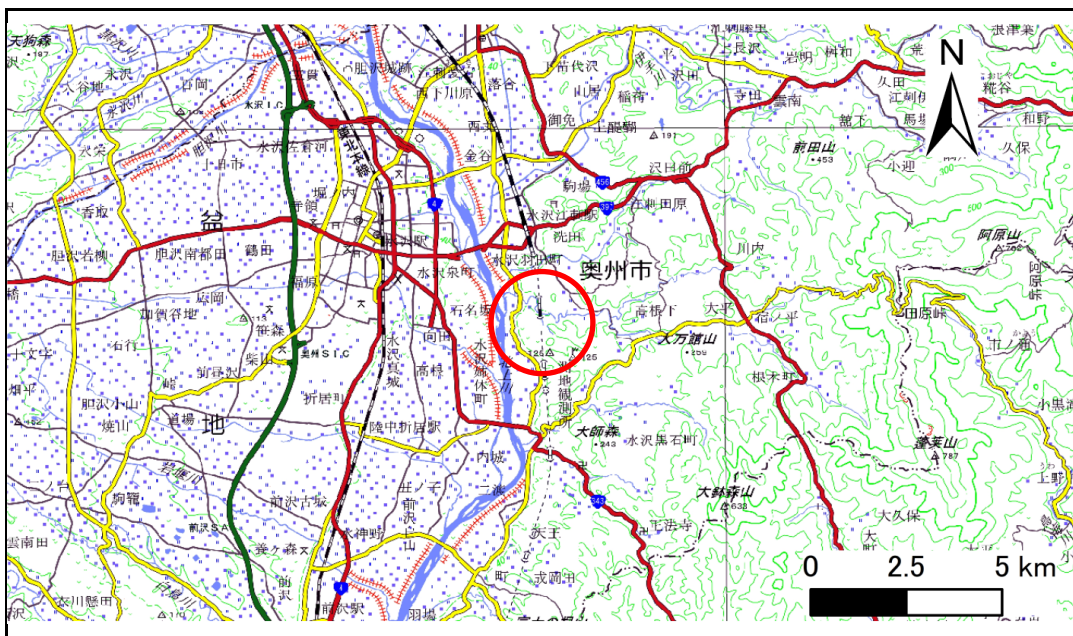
天狗森
永沢
上川
大平
胆沢城跡
西下川原
落合
上若代沢
上長沢
岩明
料和
N
水沢I.C
東北本線
御免
稲荷
上荒駒
黒ト
田
江刺
馬場
水沢佐倉河
全谷
駒場
沢田前
小迎
大保
束稲山
453
益
中
羽田
水沢江刺駅
在神
田原
阿原山
水沢駅
洸田
川内
胆沢南都田
鶴田
水沢羽田町
奥州市
阿原峠
水沢泉町
石名坂
高橋
大平
田原峠
笹森
向田
水沢真城
水沢佐倉
大万館山
根木町
胆沢小山
奥州SIC
高屋
折居
地
陸中折居駅
大師森
水沢黒石町
蓬莱山
内城
大鉢森山
前沢古城
二渡
前沢SA
六神野
前沢
天王
前沢
成田
羽田
0
2.5
5 km